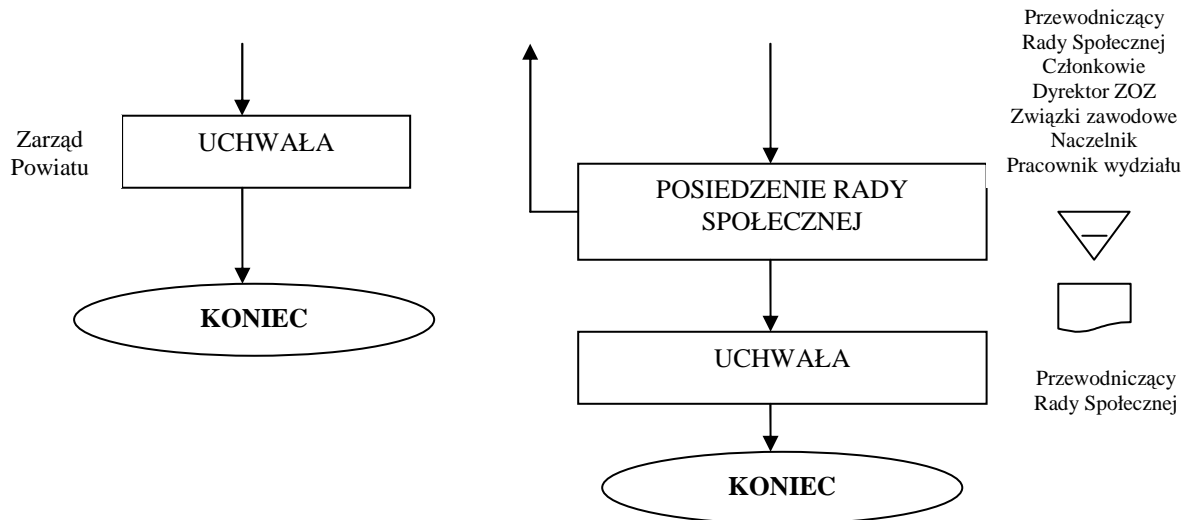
Zarząd Powiatu

UCHWAŁA

KONIEC

POSIEDZENIE RADY SPOŁECZNEJ

Przewodniczący Rady Społecznej
Członkowie
Dyrektor ZOZ
Związki zawodowe
Naczelnik
Pracownik wydziału

UCHWAŁA

Przewodniczący Rady Społecznej

KONIEC